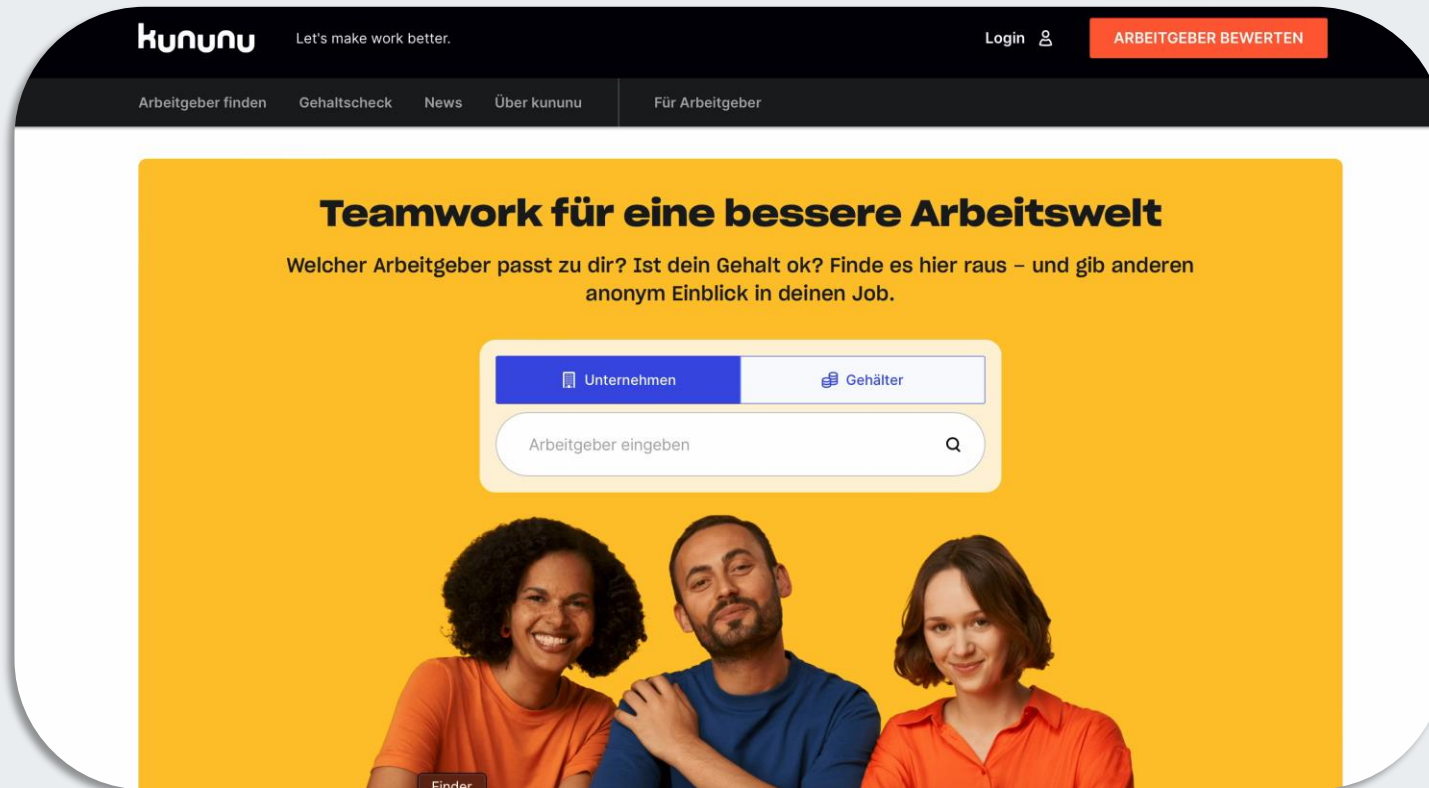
kununu

Let's make work better.

Login

ARBEITGEBER BEWERTEN

Arbeitgeber finden Gehaltscheck News Über kununu Für Arbeitgeber

Teamwork für eine bessere Arbeitswelt

Welcher Arbeitgeber passt zu dir? Ist dein Gehalt ok? Finde es hier raus – und gib anderen anonym Einblick in deinen Job.

Unternehmen Gehälter

Arbeitgeber eingeben

Finder